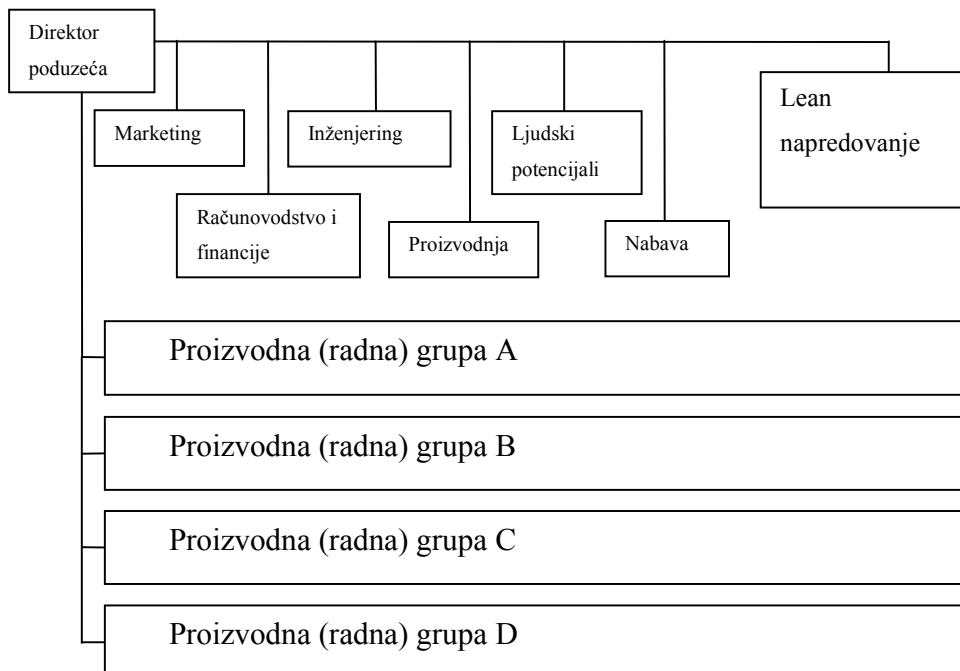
Direktor poduzeća

Marketing

Inženjering

Ljudski potencijali

Lean napredovanje

Računovodstvo i financije

Proizvodnja

Nabava

Proizvodna (radna) grupa A

Proizvodna (radna) grupa B

Proizvodna (radna) grupa C

Proizvodna (radna) grupa D